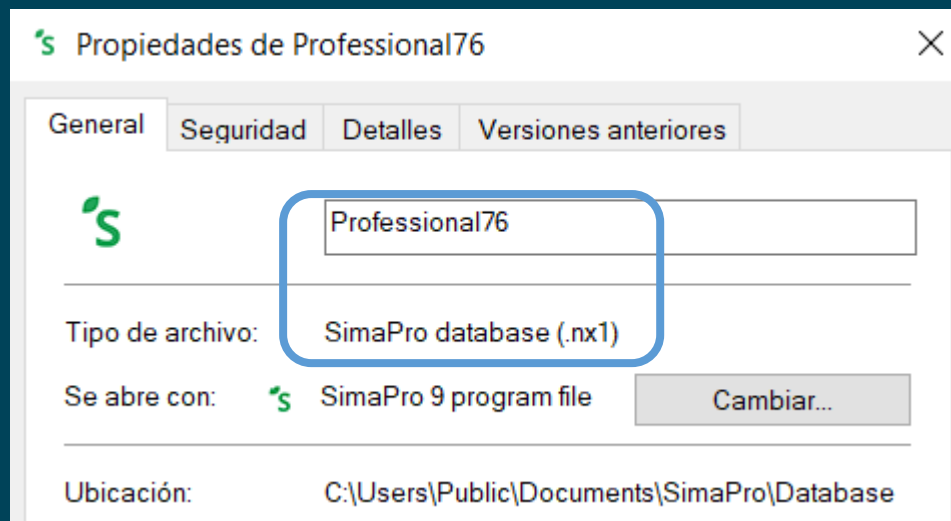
Propiedades de Professional76

General | Seguridad | Detalles | Versiones anteriores

Professional76

Tipo de archivo: SimaPro database (.nx1)

Se abre con: SimaPro 9 program file

Cambiar...

Ubicación: C:\Users\Public\Documents\SimaPro\Database